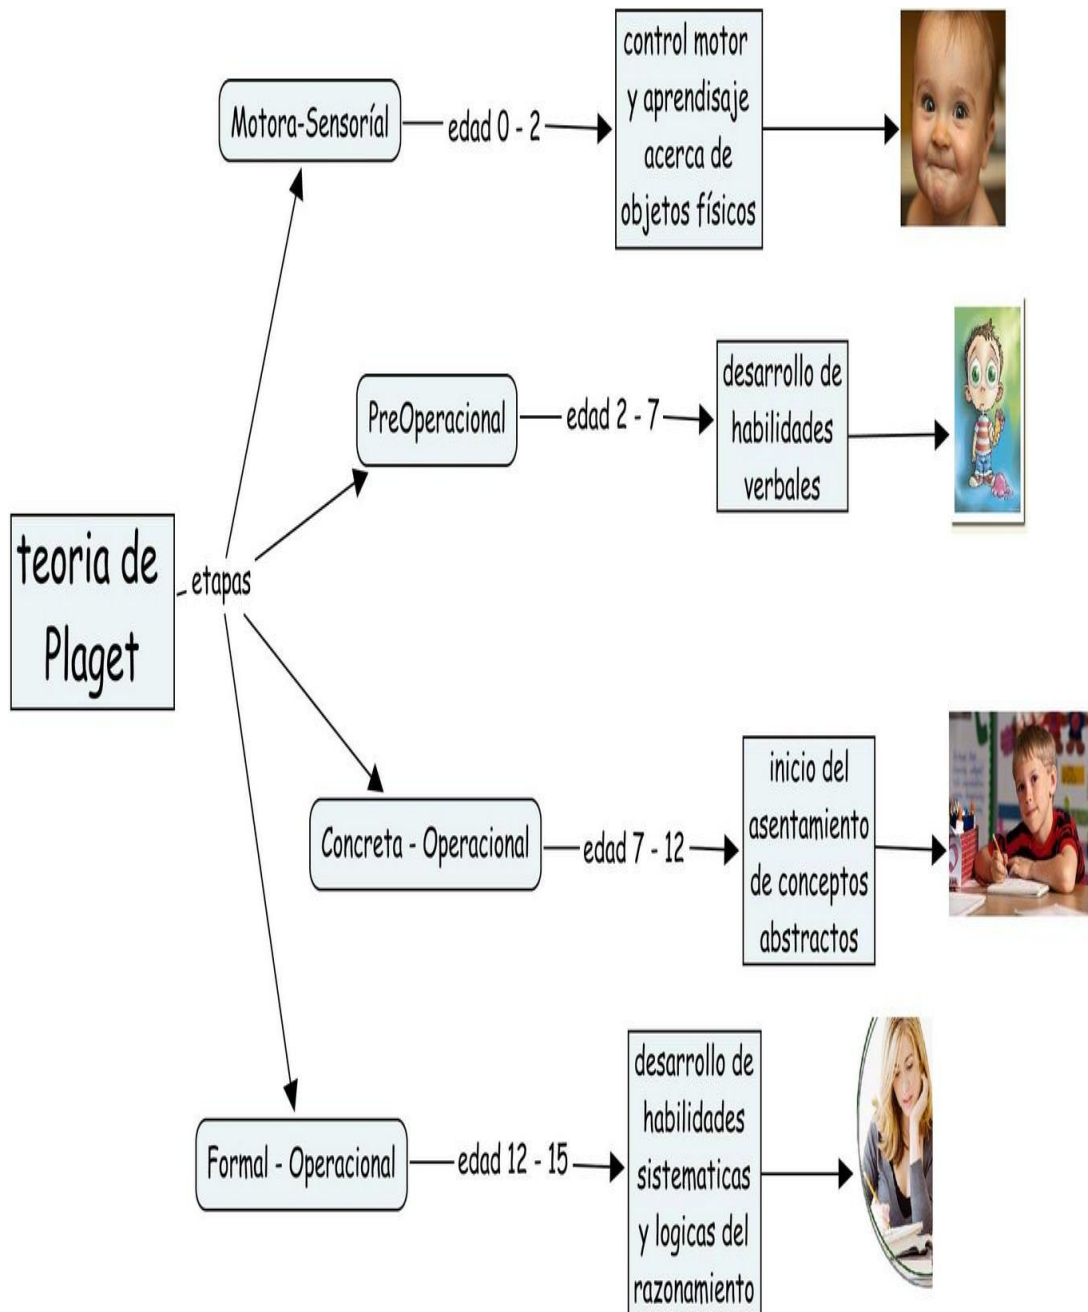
teoria de Plaget

etapas

Motora-Sensoríal

edad 0 - 2

control motor y aprendisaje acerca de objetos físicos

PreOperacional

edad 2 - 7

desarrollo de habilidades verbales

Concreta - Operacional

edad 7 - 12

inicio del asentamiento de conceptos abstractos

Formal - Operacional

edad 12 - 15

desarrollo de habilidades sistematicas y logicas del razonamiento